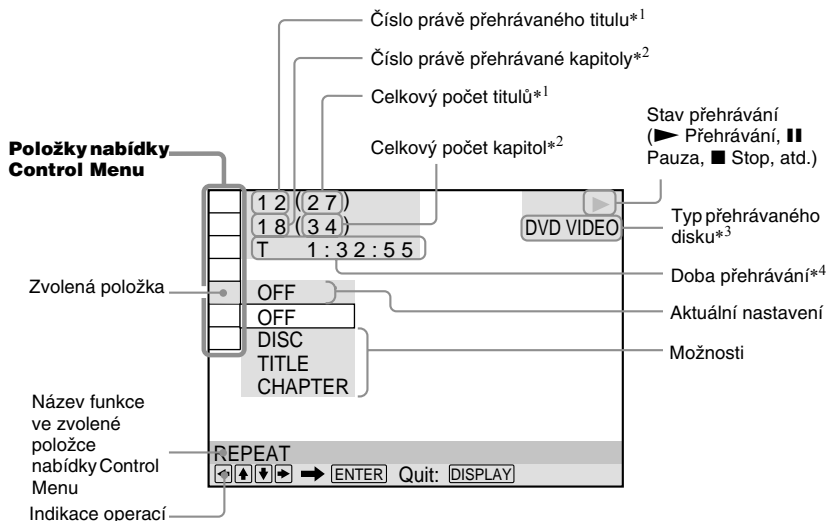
Číslo právě přehrávaného titulu*$^1$

Číslo právě přehrávané kapitoly*$^2$

Celkový počet titulů*$^1$

Celkový počet kapitol*$^2$

Stav přehrávání (► Přehrávání, ❚❚ Pauza, ■ Stop, atd.)

Položky nabídky Control Menu

1 2 ( 2 7 )
1 8 ( 3 4 )
T 1 : 3 2 : 5 5

DVD VIDEO

Typ přehrávaného disku*$^3$

Doba přehrávání*$^4$

Zvolená položka

OFF

Aktuální nastavení

OFF
DISC
TITLE
CHAPTER

Možnosti

Název funkce ve zvolené položce nabídky Control Menu

REPEAT

◄ ▲ ▼ ► ➡ ENTER Quit: DISPLAY

Indikace operací